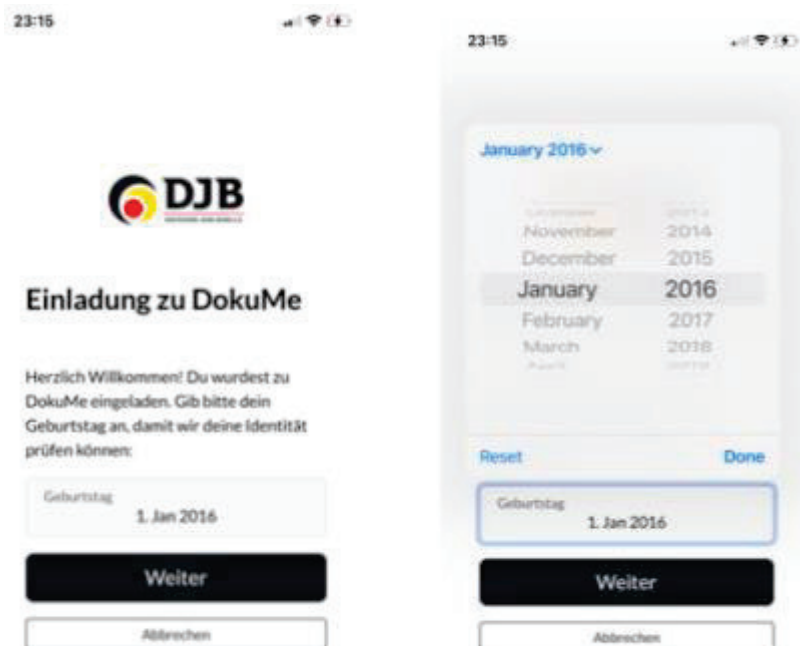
23:15

DJB

Einladung zu DokuMe

Herzlich Willkommen! Du wurdest zu DokuMe eingeladen. Gib bitte dein Geburtstag an, damit wir deine Identität prüfen können:

Geburtstag
1. Jan 2016

Weiter

Abbrechen

23:15

January 2016

November 2014
December 2015
January 2016
February 2017
March 2018

Reset
Done

Geburtstag
1. Jan 2016

Weiter

Abbrechen